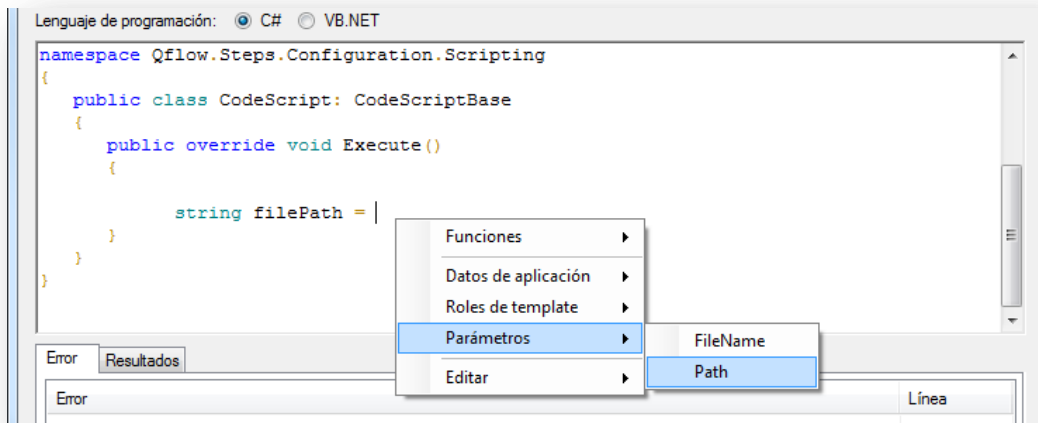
Lenguaje de programación: C# VB.NET

namespace Qflow.Steps.Configuration.Scripting
{
public class CodeScript: CodeScriptBase
{
public override void Execute()
{

string filePath =
}
}
}

Funciones
Datos de aplicación
Roles de template
Parámetros
Editar

FileName
Path

Error Resultados

Error Línea